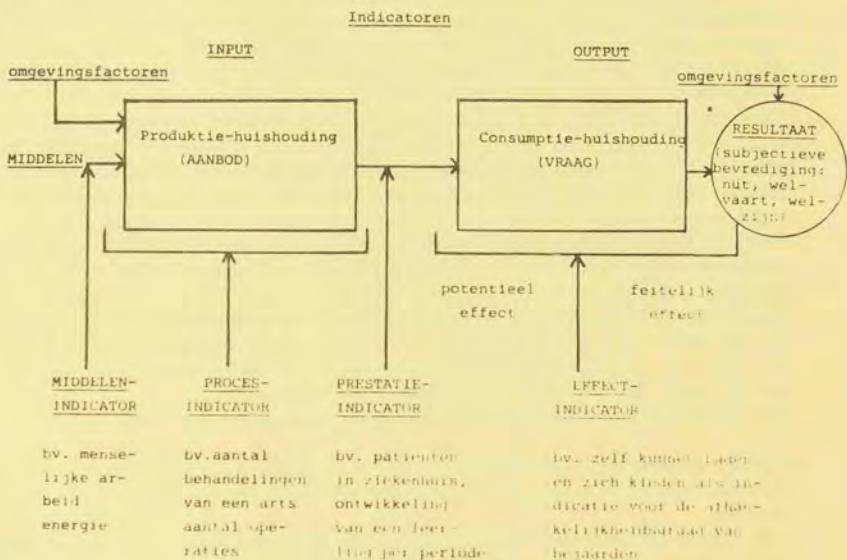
Indicatoren

INPUT

OUTPUT

omgevingsfactoren

omgevingsfactoren

MIDDELEN

Produktie-huishouding (AANBOD)

Consumptie-huishouding (VRAAG)

RESULTAAT (subjectieve bevrediging: nut, welvaart, welzijn)

potentieel effect

feitelijk effect

MIDDELEN-INDICATOR

PROCES-INDICATOR

PRESTATIE-INDICATOR

EFFECT-INDICATOR

bv. menselijke arbeid energie

bv.aantal behandelingen van een arts aantal operaties

bv. patienten in ziekenhuis, ontwikkeling van een leerling per periode

bv. zelf kunnen baden en zich kleden als indicatie voor de afhankelijkheidsgraad van bejaarden